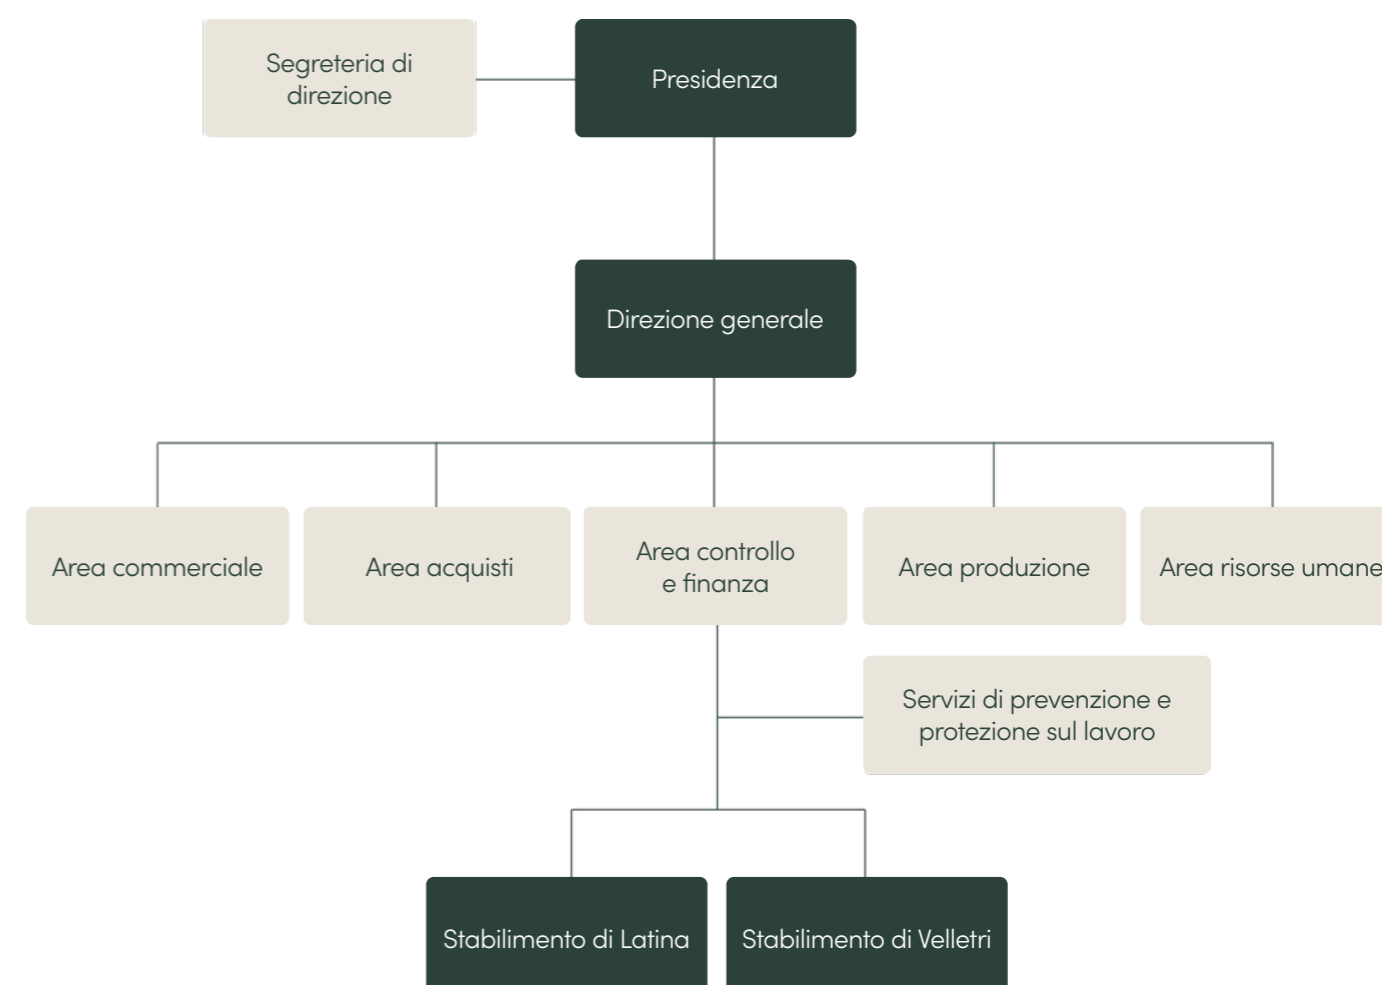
Segreteria di direzione

Presidenza

Direzione generale

Area commerciale

Area acquisti

Area controllo e finanza

Area produzione

Area risorse umane

Servizi di prevenzione e protezione sul lavoro

Stabilimento di Latina

Stabilimento di Velletri